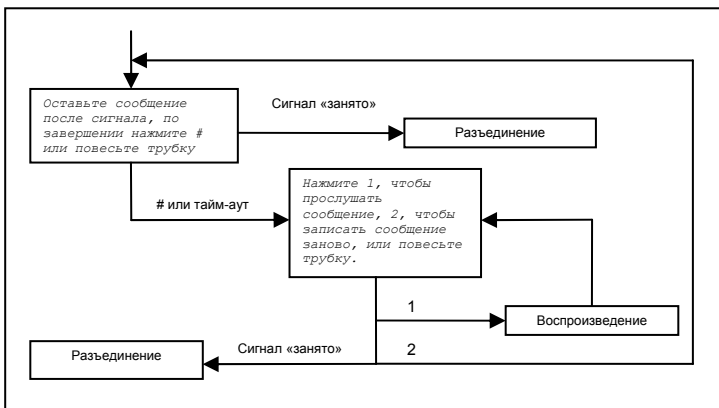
Оставьте сообщение после сигнала, по завершении нажмите # или повесьте трубку

Сигнал «занято»

Разъединение

# или тайм-аут

Нажмите 1, чтобы прослушать сообщение, 2, чтобы записать сообщение заново, или повесьте трубку.

1

Воспроизведение

Разъединение

Сигнал «занято»

2